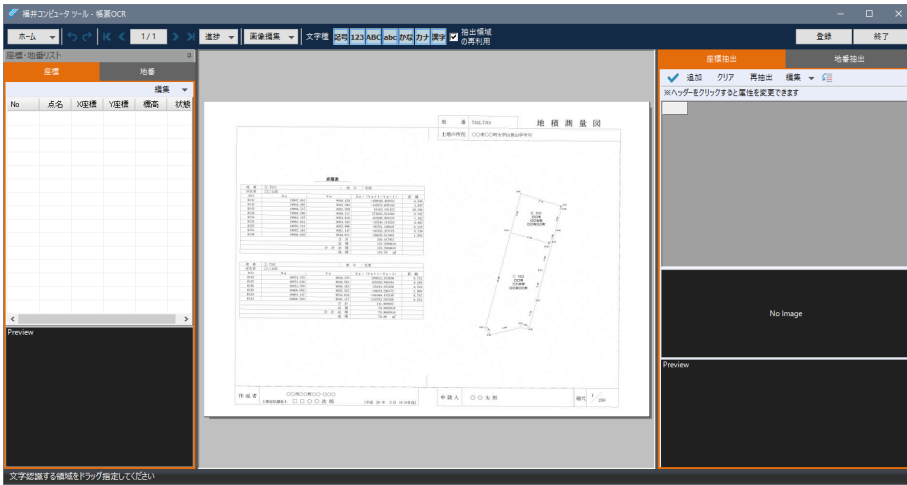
福井コンピュータ ツール - 帳票OCR

ホーム
1 / 1
進捗
画像編集
文字種
記号 123 ABC abc かな カナ 漢字
抽出領域の再利用
登録
終了

座標・地番リスト
座標
地番
編集
No 点名 X座標 Y座標 標高 状態

Preview

地 積 測 量 図
土地の所在 ○○市○○町大字白鳥山字中谷

求積表

作成者 ○○市○○町○○-○○○
申請人 ○○太郎
No Image

座標抽出
地番抽出
追加 クリア 再抽出 編集
※ヘッダーをクリックすると属性を変更できます

No Image

Preview

文字認識する領域をドラッグ指定してください